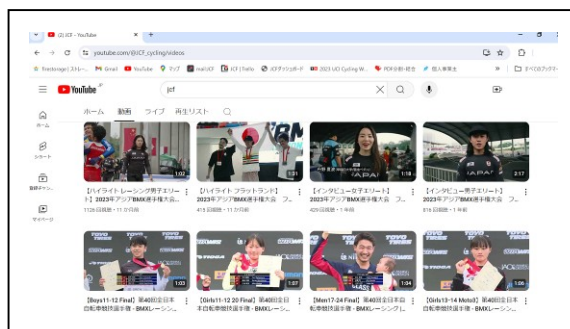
(2) JCF - YouTube

youtube.com/@JCF_cycling/videos

Pinstorage | ストレー... Gmail YouTube マップ mail JCF JCF | Trello JCFダッシュボード 2023 UCI Cycling W... PDF分割・結合 個人事業主 すべてのブックマーク

YouTube JP

jcf

ホーム

ショート

登録チャンネル

マイページ

ホーム 動画 ライブ 再生リスト

1:02
【ハイライト レーシング男子エリート】2023年アジアBMX選手権大会...
112回視聴・11 か月前

1:31
【ハイライト フラットランド】2023年アジアBMX選手権大会 フ...
415 回視聴・11 か月前

1:18
【インタビュー女子エリート】2023年アジアBMX選手権大会 フ...
429 回視聴・1 年前

2:17
【インタビュー男子エリート】2023年アジアBMX選手権大会 フ...
816 回視聴・1 年前

1:51
【Boys11-12 Final】第40回全日本自転車競技選手権 - BMXレ...

1:21
【Girls11-12 20 Final】第40回全日本自転車競技選手権 - BMXレ...

1:04
【Men17-24 Final】第40回全日本自転車競技選手権 - BMXレーシング...

1:21
【Girls13-14 Moto3】第40回全日本自転車競技選手権 - BMXレーシン...